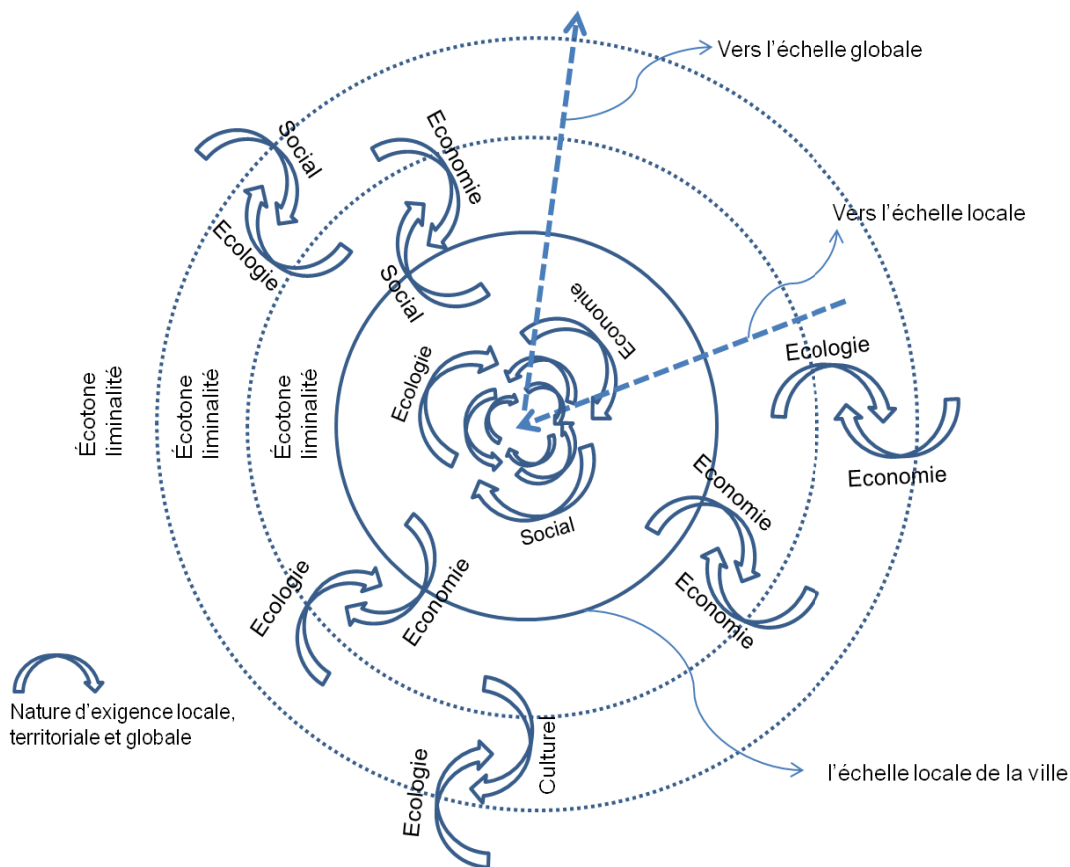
Vers l'échelle globale

Social
Economie
Ecologie
Social
Vers l'échelle locale
Economie
Ecologie
Ecologie
Economie

Écotone liminalité
Écotone liminalité
Écotone liminalité

Social
Economie
Ecologie
Economie
Economie
Ecologie

Nature d'exigence locale, territoriale et globale

Culturel
Ecologie
l'échelle locale de la ville